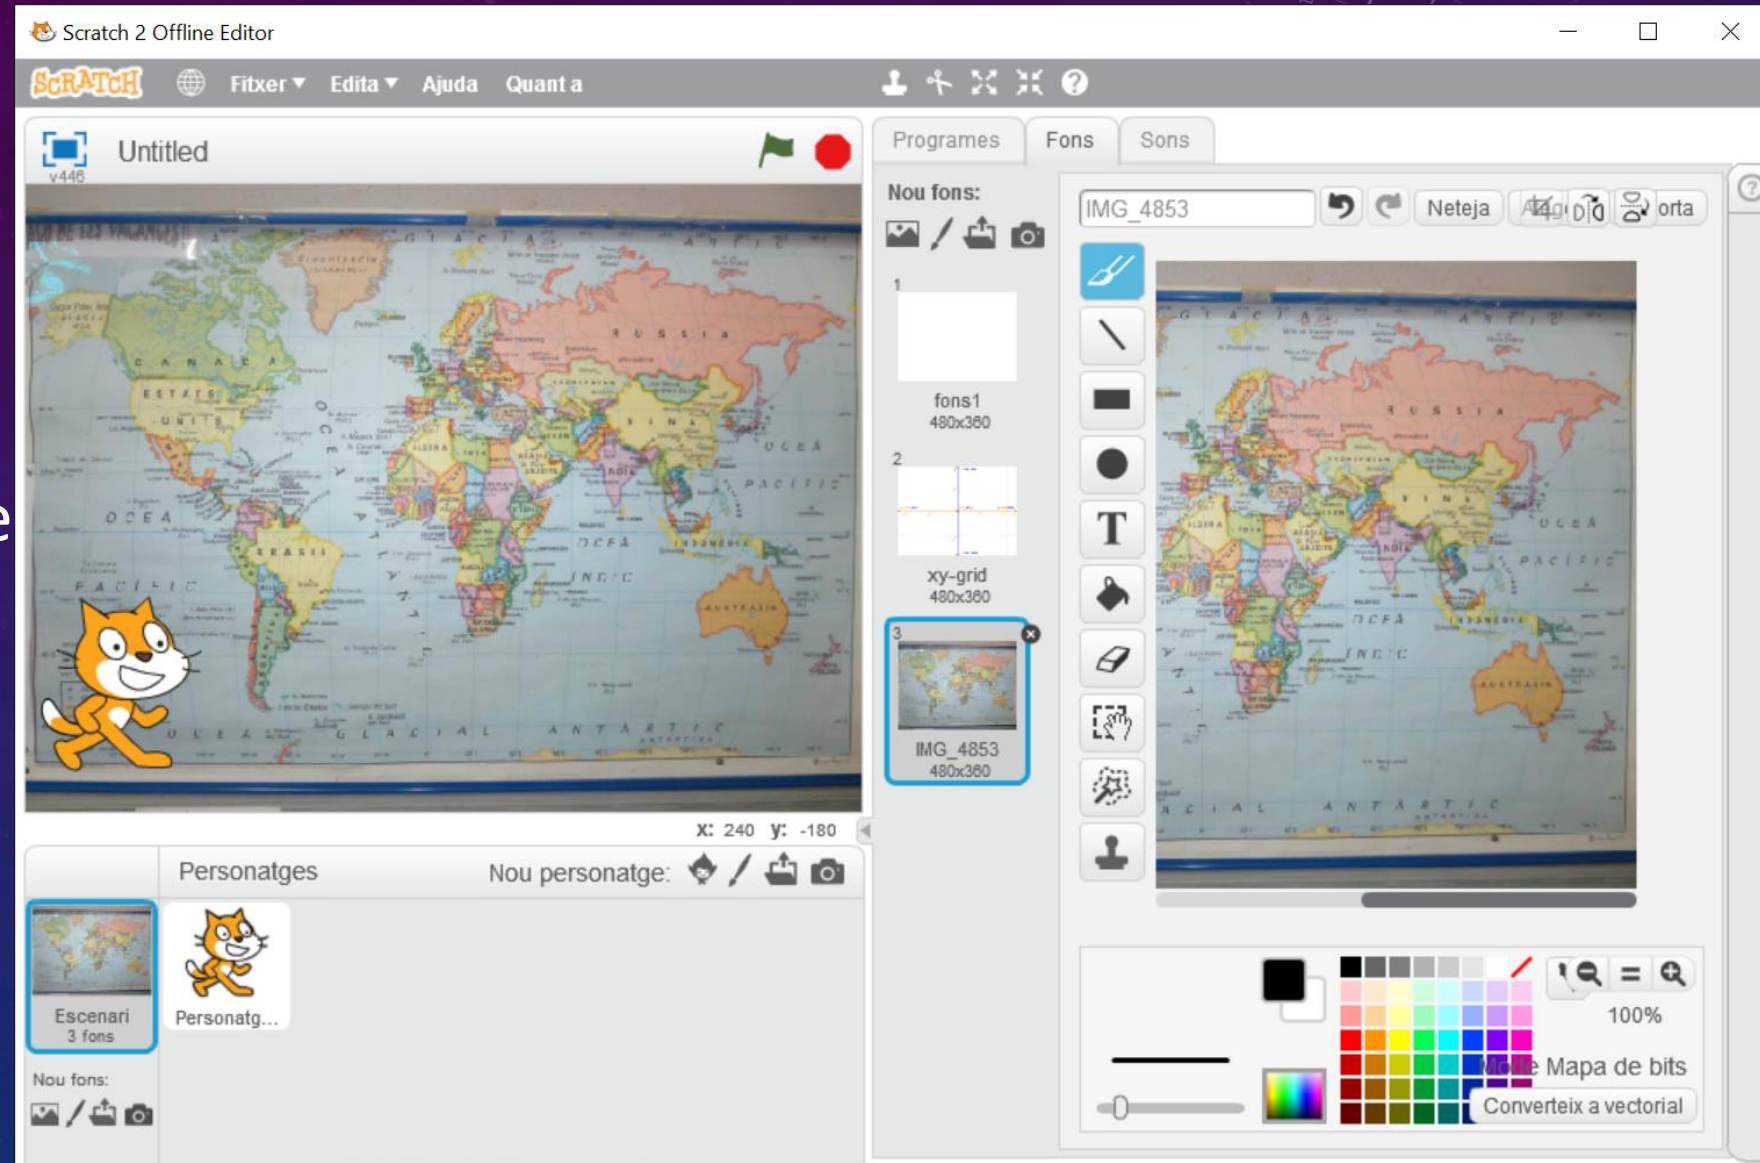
Scratch 2 Offline Editor

SCRATCH Fitxer ▾ Edita ▾ Ajuda Quant a

Untitled
v446

x: 240 y: -180

Personatges Nou personatge:

Escenari
3 fons

Personatg...

Nou fons:

Programes Fons Sons

Nou fons:

1
fons1
480x360

2
xy-grid
480x360

3
IMG_4853
480x360

IMG_4853 Neteja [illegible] orta

100%

Mode Mapa de bits
Converteix a vectorial